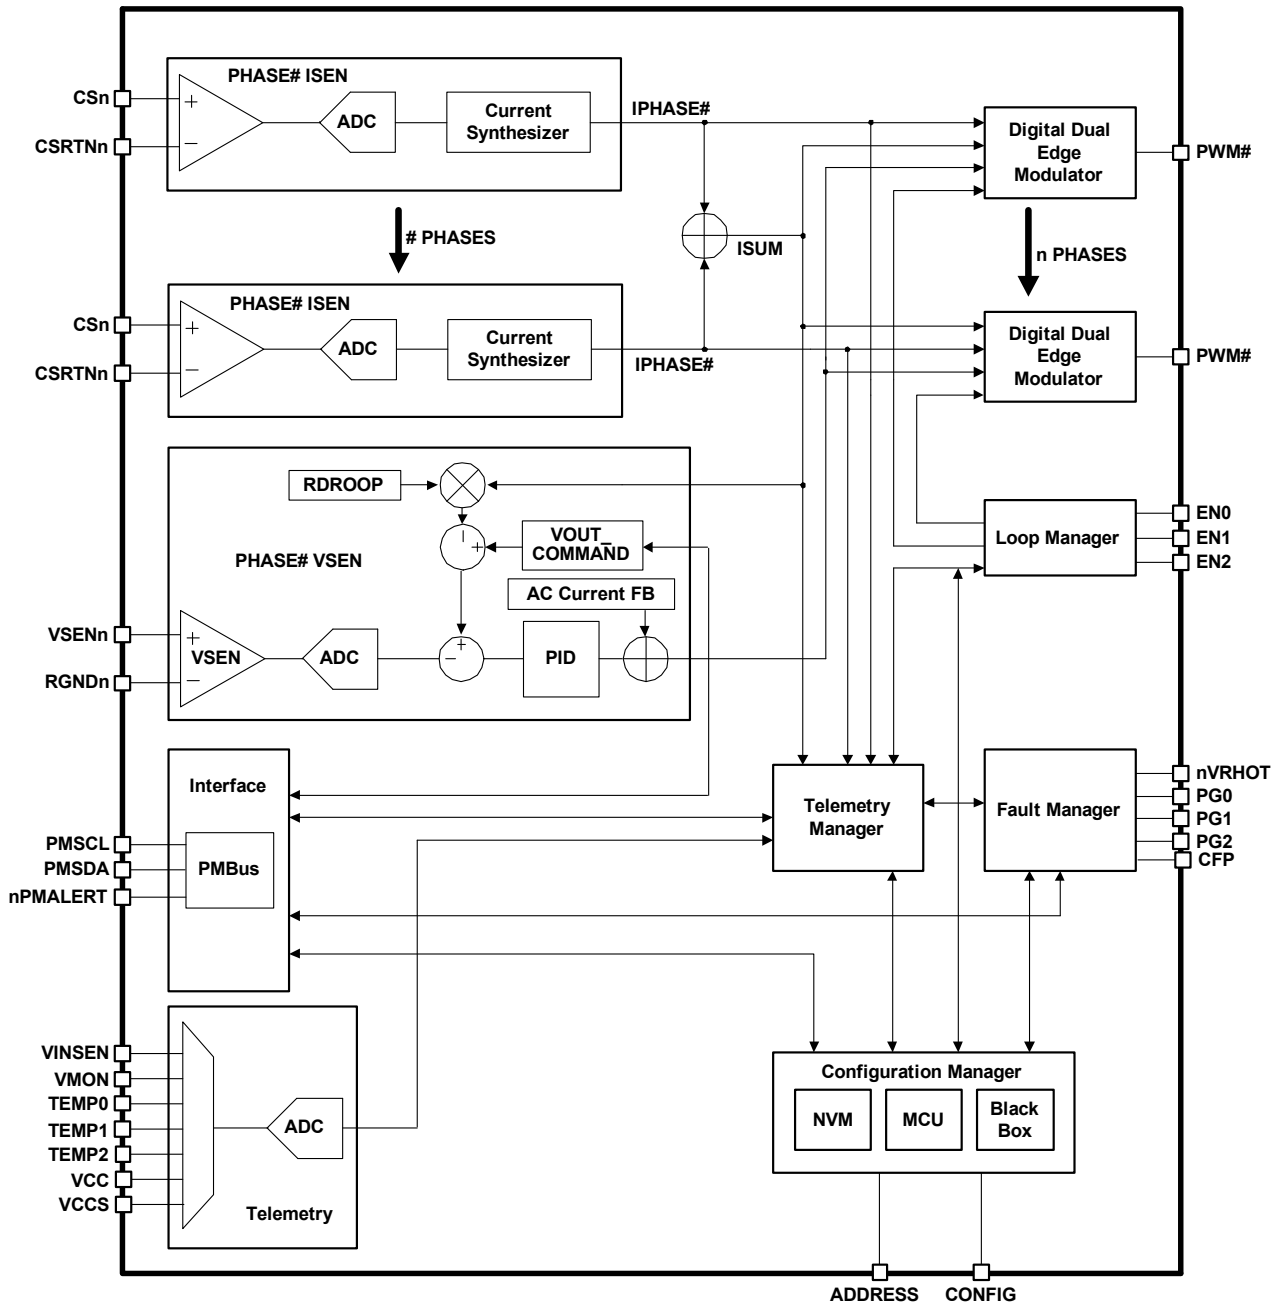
CSn
CSRTNn
PHASE# ISEN
+
−
ADC
Current Synthesizer
IPHASE#
Digital Dual Edge Modulator
PWM#
# PHASES
ISUM
n PHASES
CSn
CSRTNn
PHASE# ISEN
+
−
ADC
Current Synthesizer
IPHASE#
Digital Dual Edge Modulator
PWM#
RDROOP
VOUT_ COMMAND
PHASE# VSEN
AC Current FB
VSENn
RGNDn
+
VSEN
−
ADC
PID
Loop Manager
EN0
EN1
EN2
Interface
PMSCL
PMSDA
nPMALERT
PMBus
Telemetry Manager
Fault Manager
nVRHOT
PG0
PG1
PG2
CFP
VINSEN
VMON
TEMP0
TEMP1
TEMP2
VCC
VCCS
ADC
Telemetry
Configuration Manager
NVM
MCU
Black Box
ADDRESS
CONFIG